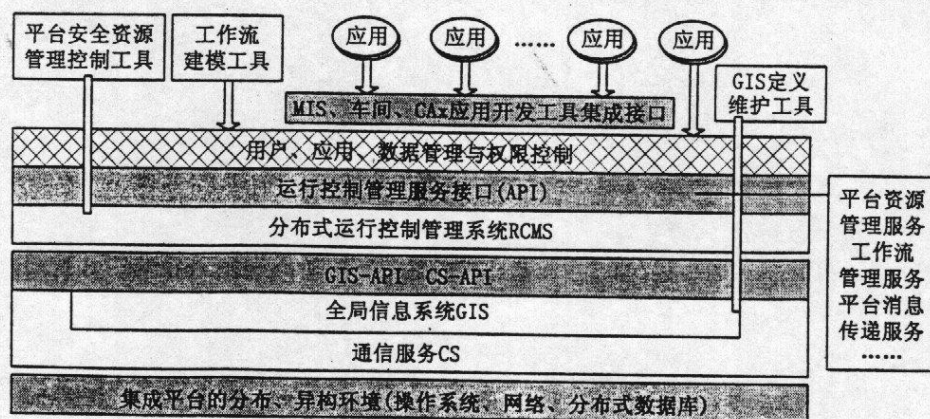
平台安全资源管理控制工具

工作流建模工具

应用 应用 …… 应用 应用

GIS定义维护工具

MIS、车间、CAx应用开发工具集成接口

用户、应用、数据管理与权限控制

运行控制管理服务接口(API)

分布式运行控制管理系统RCMS

平台资源管理服务
工作流管理服务
平台消息传递服务
……

GIS-API CS-API

全局信息系统GIS

通信服务CS

集成平台的分布、异构环境(操作系统、网络、分布式数据库)